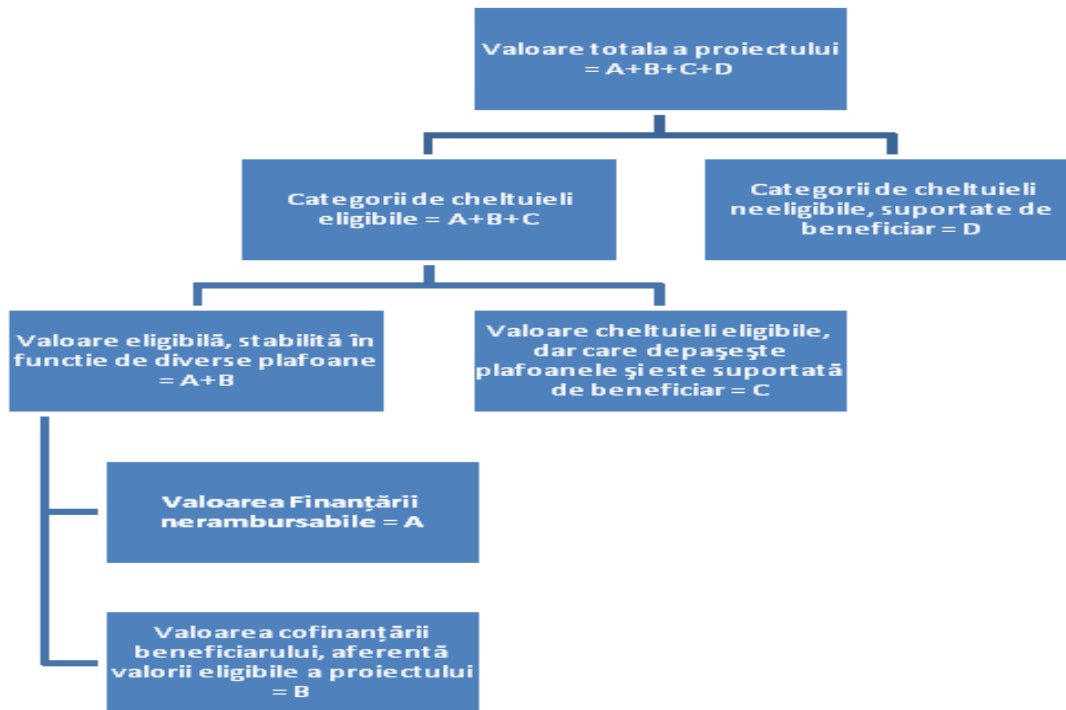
Valoare totala a proiectului = A+B+C+D

Categorii de cheltuieli eligibile = A+B+C

Categorii de cheltuieli neeligibile, suportate de beneficiar = D

Valoare eligibilă, stabilită în functie de diverse plafoane = A+B

Valoare cheltuieli eligibile, dar care depaşeşte plafoanele şi este suportată de beneficiar = C

Valoarea Finanţării nerambursabile = A

Valoarea cofinanţării beneficiarului, aferentă valorii eligibile a proiectului = B